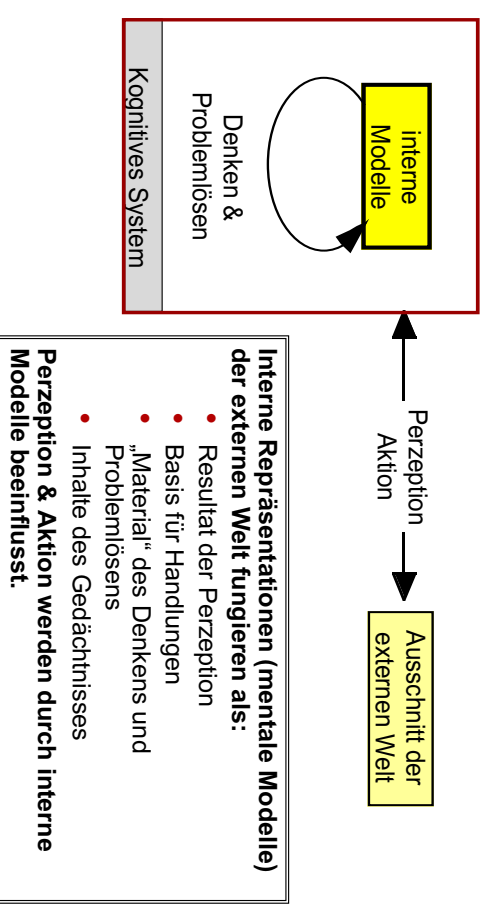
interne Modelle

Denken & Problemlösen

Kognitives System

Perzeption
Aktion

Ausschnitt der externen Welt

**Interne Repräsentationen (mentale Modelle) der externen Welt fungieren als:**

- Resultat der Perzeption
- Basis für Handlungen
- „Material" des Denkens und Problemlösens
- Inhalte des Gedächtnisses

**Perzeption & Aktion werden durch interne Modelle beeinflusst.**